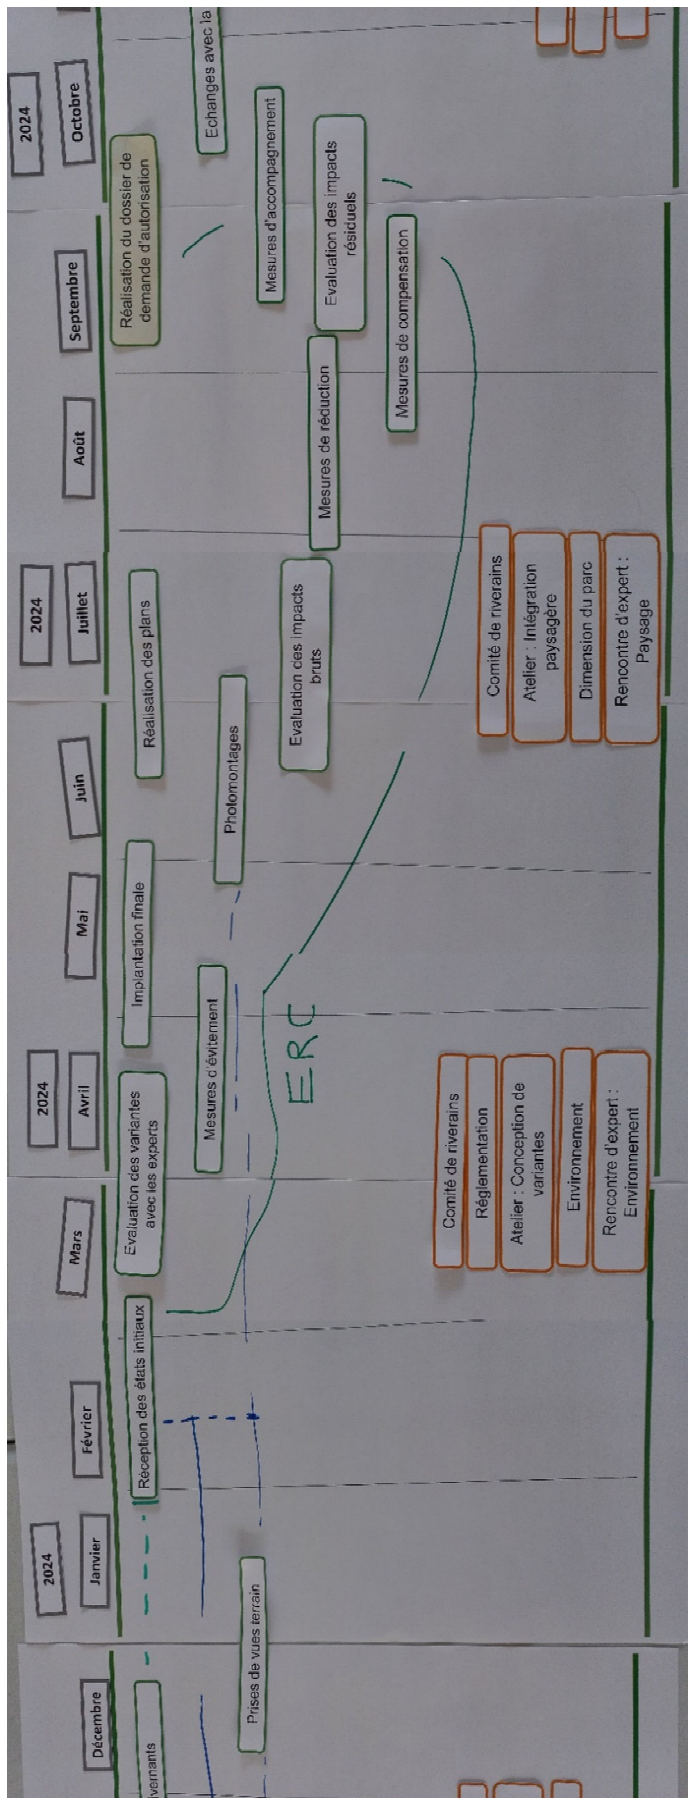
2024
Octobre
Echanges avec la

Réalisation du dossier de demande d'autorisation
Mesures d'accompagnement
Evaluation des impacts résiduels
Mesures de compensation

Septembre

Août
Mesures de réduction

2024
Juillet
Réalisation des plans
Evaluation des impacts bruts
Comité de riverains
Atelier : Intégration paysagère
Dimension du parc
Rencontre d'expert : Paysage

Juin
Photomontages

Mai
Implantation finale
Mesures d'évitement
ERC

2024
Avril
Evaluation des variantes avec les experts
Comité de riverains
Réglementation
Atelier : Conception de variantes
Environnement
Rencontre d'expert : Environnement

Mars
Réception des états initiaux

Février

2024
Janvier
Prises de vues terrain

Décembre
venants